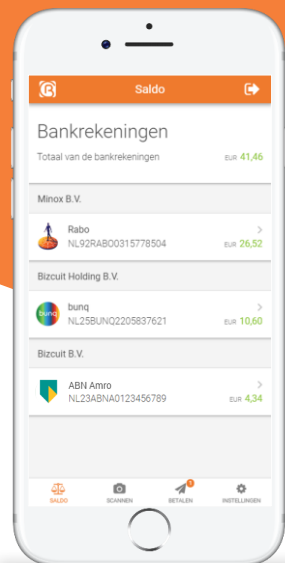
Saldo

Bankrekeningen

Totaal van de bankrekeningen EUR 41,46

Minox B.V.

Rabo
NL92RABO0315778504 EUR 26,52

Bizcuit Holding B.V.

bunq
NL25BUNQ2205837621 EUR 10,60

Bizcuit B.V.

ABN Amro
NL23ABNA0123456789 EUR 4,34

SALDO SCANNEN BETALEN INSTELLINGEN